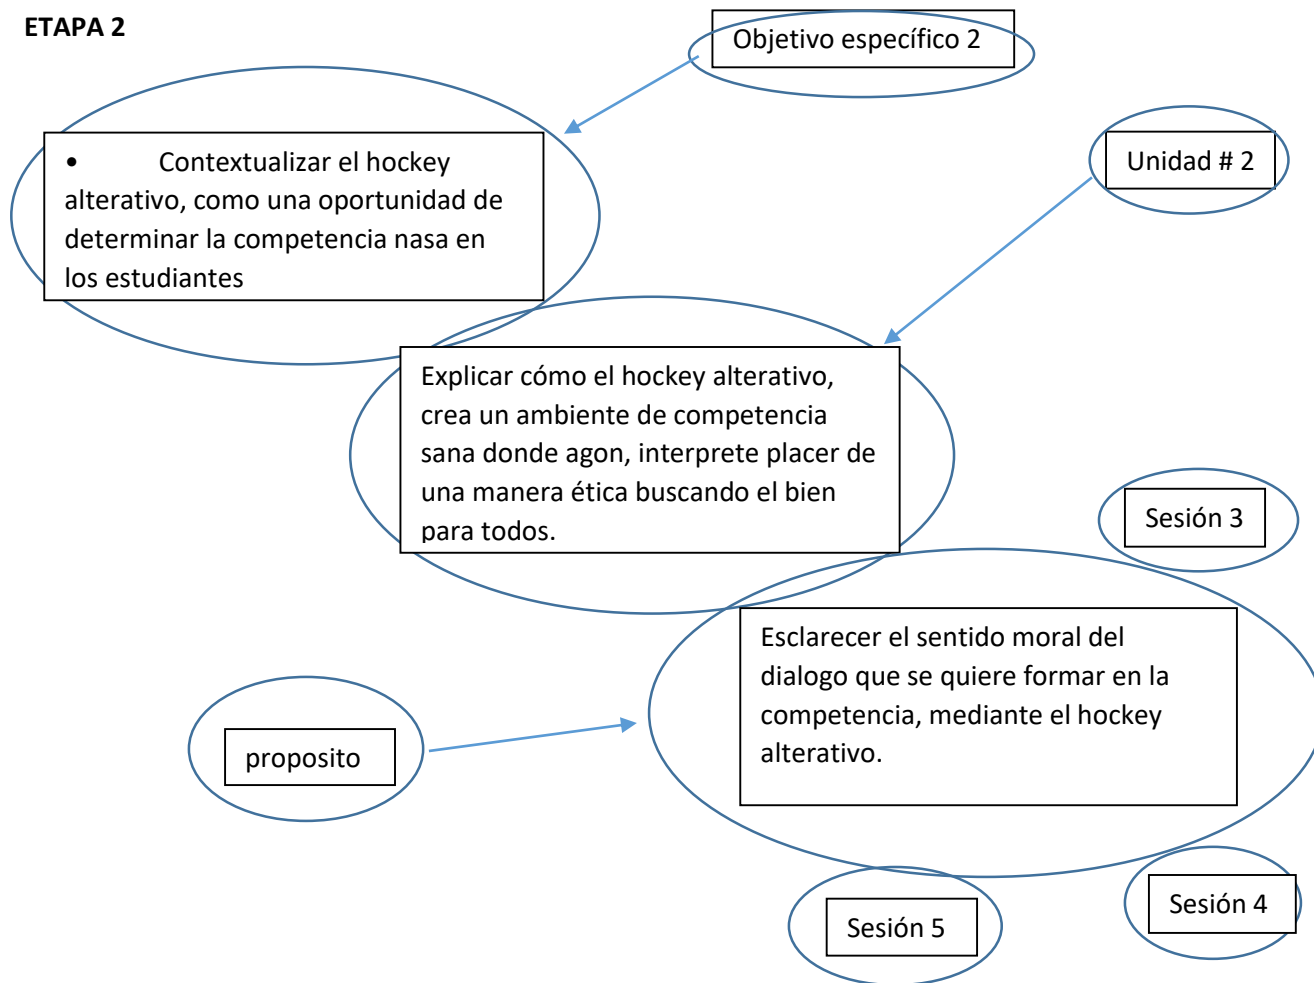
ETAPA 2

Objetivo específico 2

• Contextualizar el hockey alterativo, como una oportunidad de determinar la competencia nasa en los estudiantes

Unidad # 2

Explicar cómo el hockey alterativo, crea un ambiente de competencia sana donde agon, interprete placer de una manera ética buscando el bien para todos.

Sesión 3

Esclarecer el sentido moral del dialogo que se quiere formar en la competencia, mediante el hockey alterativo.

proposito

Sesión 4

Sesión 5